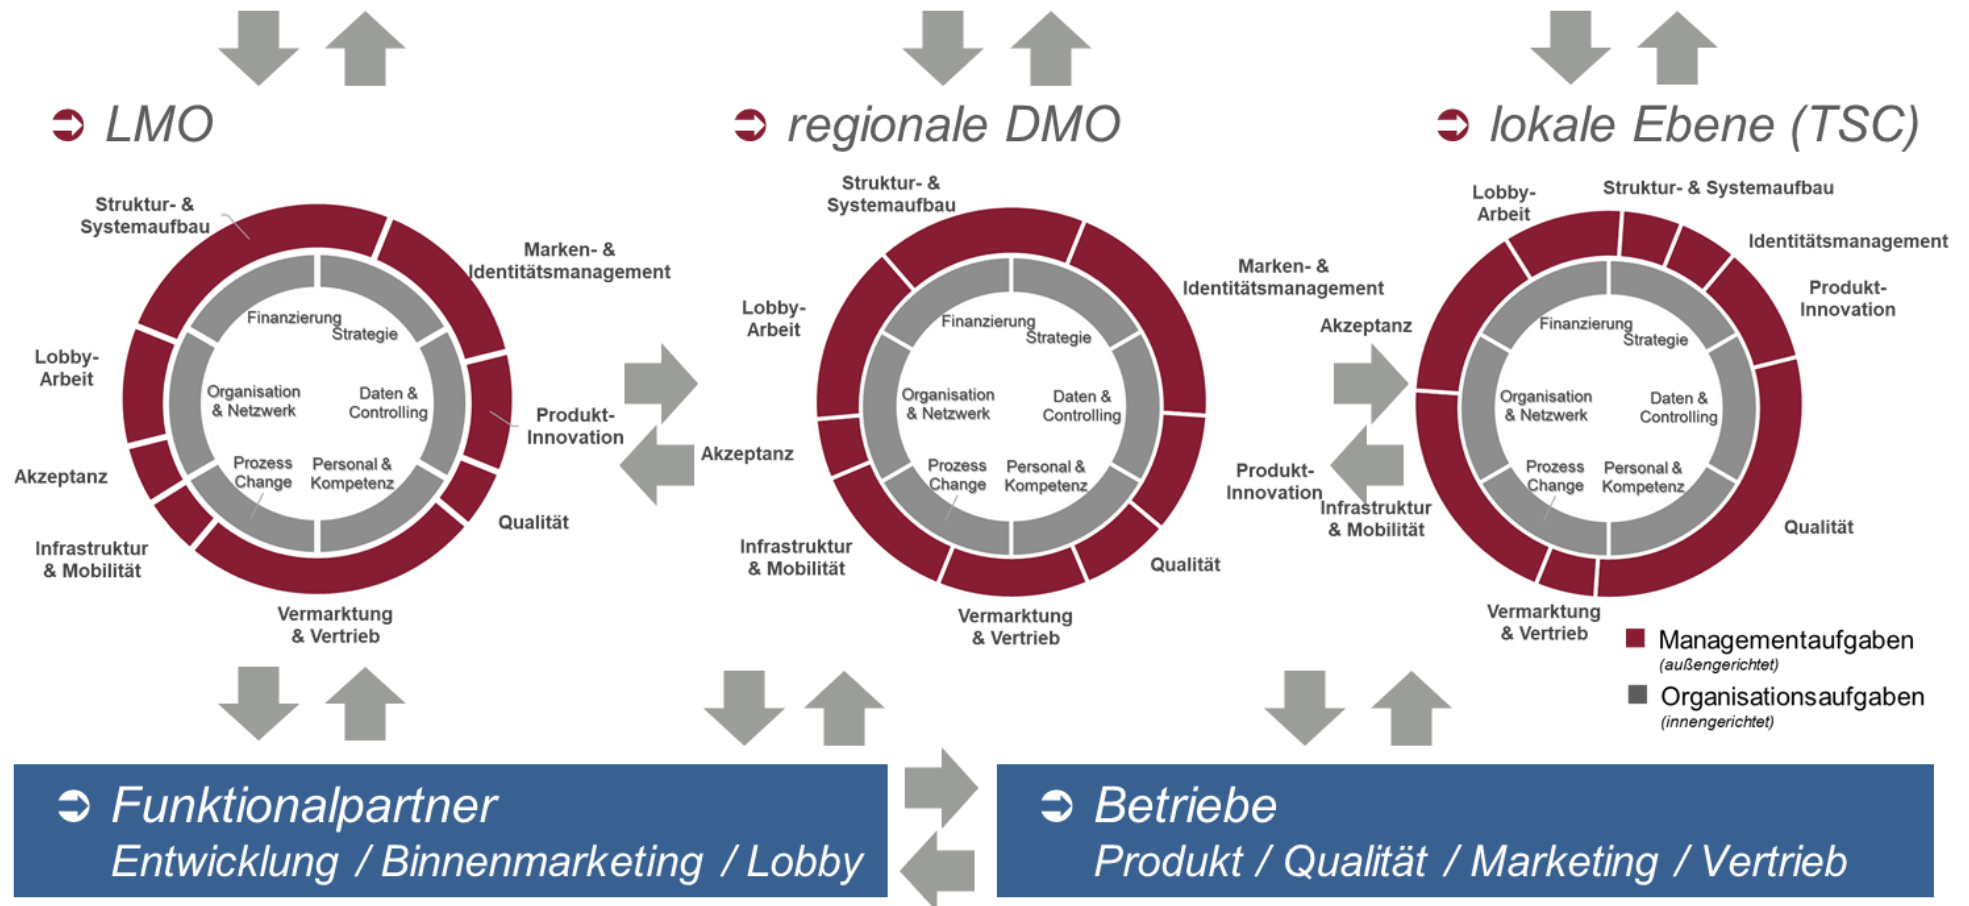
LMO

Struktur- & Systemaufbau
Marken- & Identitätsmanagement
Lobby-Arbeit
Produkt-Innovation
Akzeptanz
Qualität
Infrastruktur & Mobilität
Vermarktung & Vertrieb
Finanzierung
Strategie
Organisation & Netzwerk
Daten & Controlling
Prozess Change
Personal & Kompetenz

regionale DMO

Struktur- & Systemaufbau
Marken- & Identitätsmanagement
Lobby-Arbeit
Akzeptanz
Infrastruktur & Mobilität
Qualität
Vermarktung & Vertrieb
Finanzierung
Strategie
Organisation & Netzwerk
Daten & Controlling
Prozess Change
Personal & Kompetenz

lokale Ebene (TSC)

Lobby-Arbeit
Struktur- & Systemaufbau
Identitätsmanagement
Produkt-Innovation
Akzeptanz
Produkt-Innovation
Infrastruktur & Mobilität
Qualität
Vermarktung & Vertrieb
Finanzierung
Strategie
Organisation & Netzwerk
Daten & Controlling
Prozess Change
Personal & Kompetenz

Managementaufgaben
(außengerichtet)
Organisationsaufgaben
(innengerichtet)

Funktionalpartner
Entwicklung / Binnenmarketing / Lobby

Betriebe
Produkt / Qualität / Marketing / Vertrieb